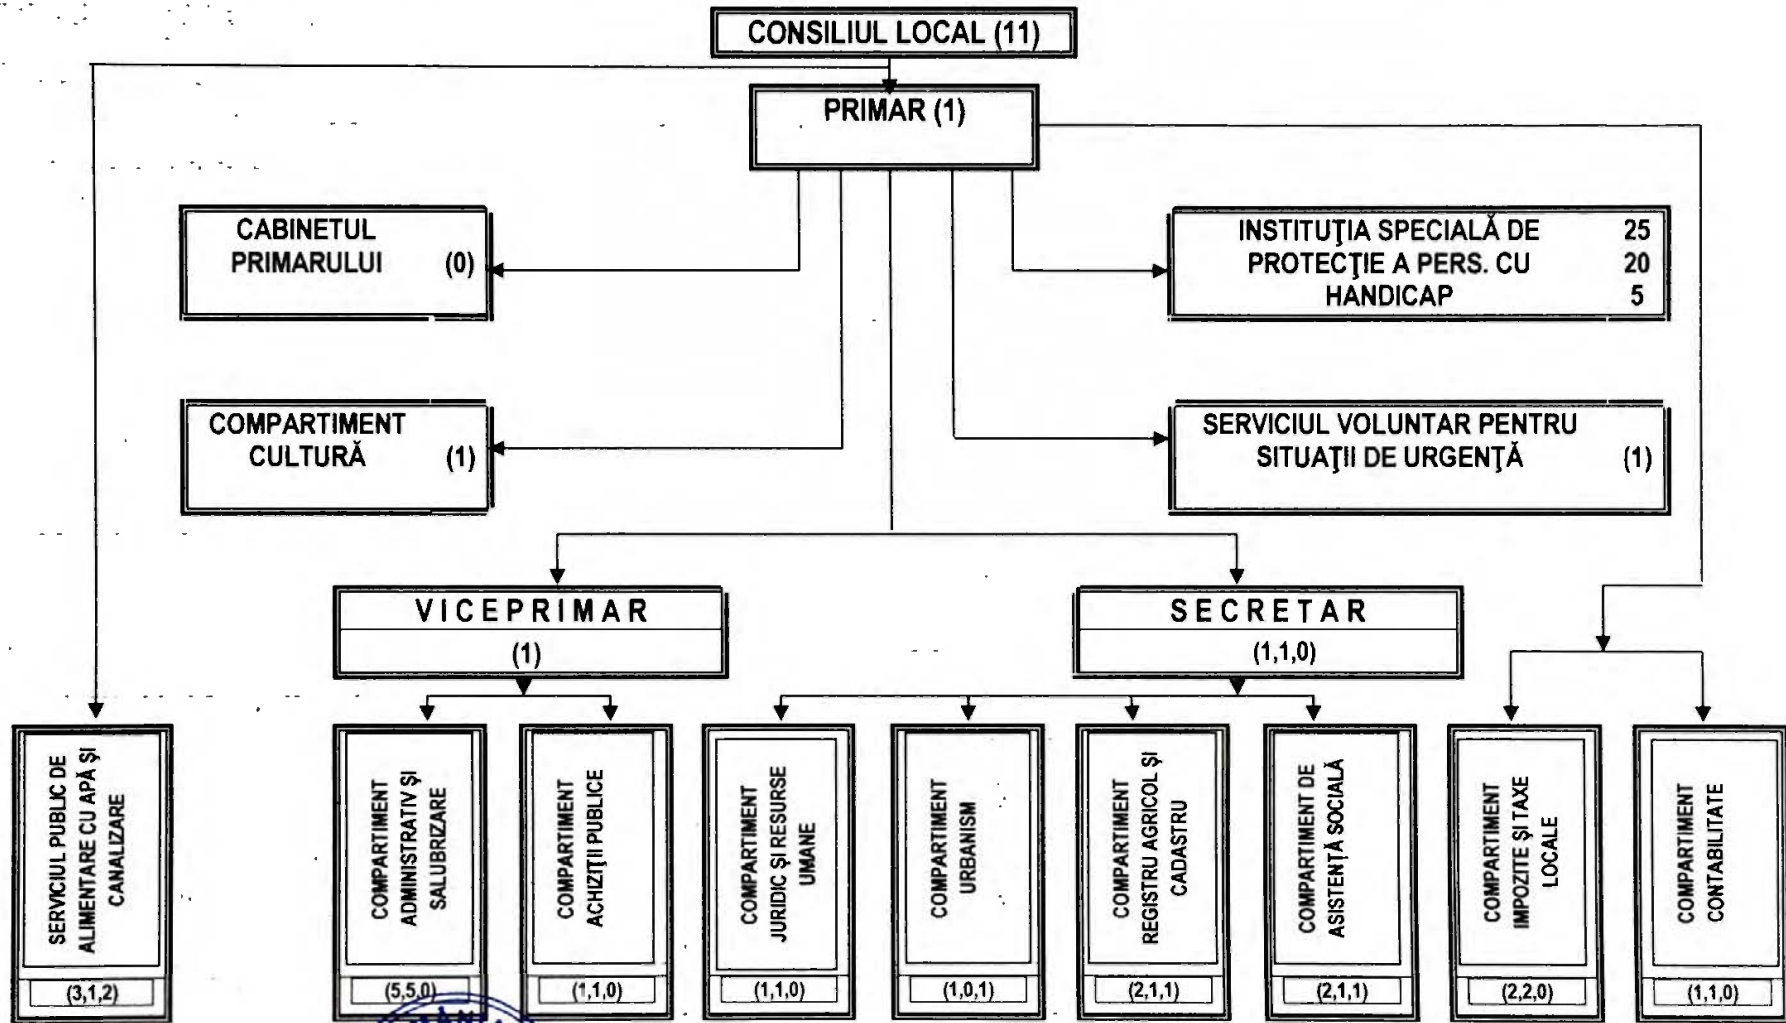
CONSILIUL LOCAL (11)

PRIMAR (1)

CABINETUL PRIMARULUI (0)

COMPARTIMENT CULTURĂ (1)

INSTITUŢIA SPECIALĂ DE PROTECŢIE A PERS. CU HANDICAP 25 20 5

SERVICIUL VOLUNTAR PENTRU SITUAŢII DE URGENŢĂ (1)

VICEPRIMAR (1)

SECRETAR (1,1,0)

SERVICIUL PUBLIC DE ALIMENTARE CU APĂ ŞI CANALIZARE (3,1,2)

COMPARTIMENT ADMINISTRATIV ŞI SALUBRIZARE (5,5,0)

COMPARTIMENT ACHIZIŢII PUBLICE (1,1,0)

COMPARTIMENT JURIDIC ŞI RESURSE UMANE (1,1,0)

COMPARTIMENT URBANISM (1,0,1)

COMPARTIMENT REGISTRU AGRICOL ŞI CADASTRU (2,1,1)

COMPARTIMENT DE ASISTENŢĂ SOCIALĂ (2,1,1)

COMPARTIMENT IMPOZITE ŞI TAXE LOCALE (2,2,0)

COMPARTIMENT CONTABILITATE (1,1,0)